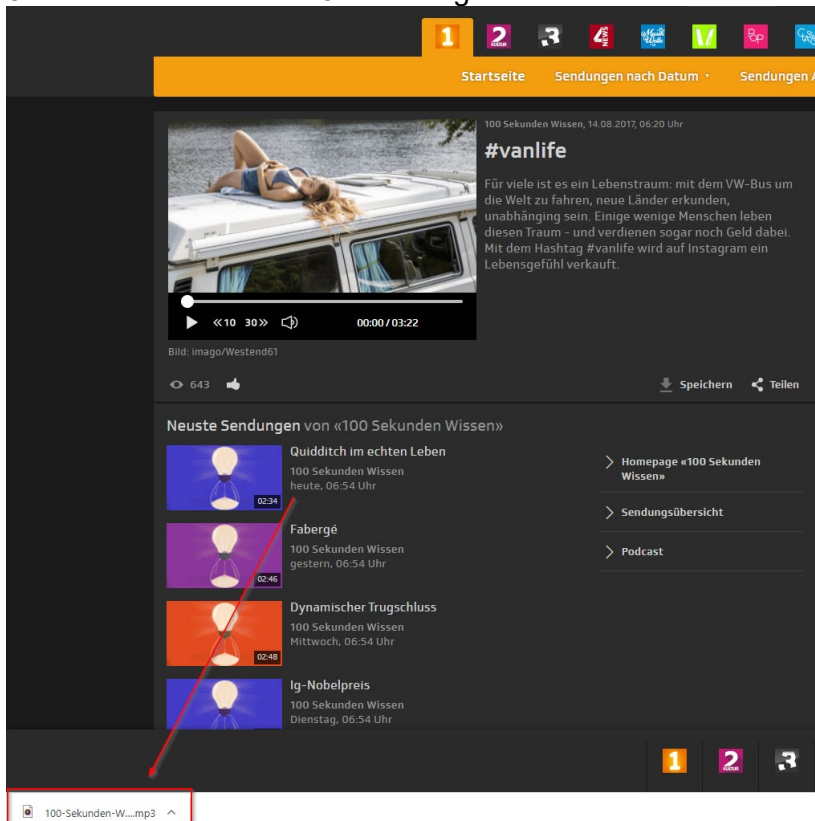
1 2 3 4 V

Startseite Sendungen nach Datum Sendungen A

100 Sekunden Wissen, 14.08.2017, 06:20 Uhr

#vanlife

Für viele ist es ein Lebenstraum: mit dem VW-Bus um die Welt zu fahren, neue Länder erkunden, unabhänging sein. Einige wenige Menschen leben diesen Traum - und verdienen sogar noch Geld dabei. Mit dem Hashtag #vanlife wird auf Instagram ein Lebensgefühl verkauft.

«10 30» 00:00 / 03:22

Bild: imago/Westend61

643

Speichern Teilen

Neuste Sendungen von «100 Sekunden Wissen»

Quidditch im echten Leben
100 Sekunden Wissen
heute, 06:54 Uhr
02:34

Fabergé
100 Sekunden Wissen
gestern, 06:54 Uhr
02:46

Dynamischer Trugschluss
100 Sekunden Wissen
Mittwoch, 06:54 Uhr
02:48

Ig-Nobelpreis
100 Sekunden Wissen
Dienstag, 06:54 Uhr

Homepage «100 Sekunden Wissen»

Sendungsübersicht

Podcast

1 2 3

100-Sekunden-W....mp3